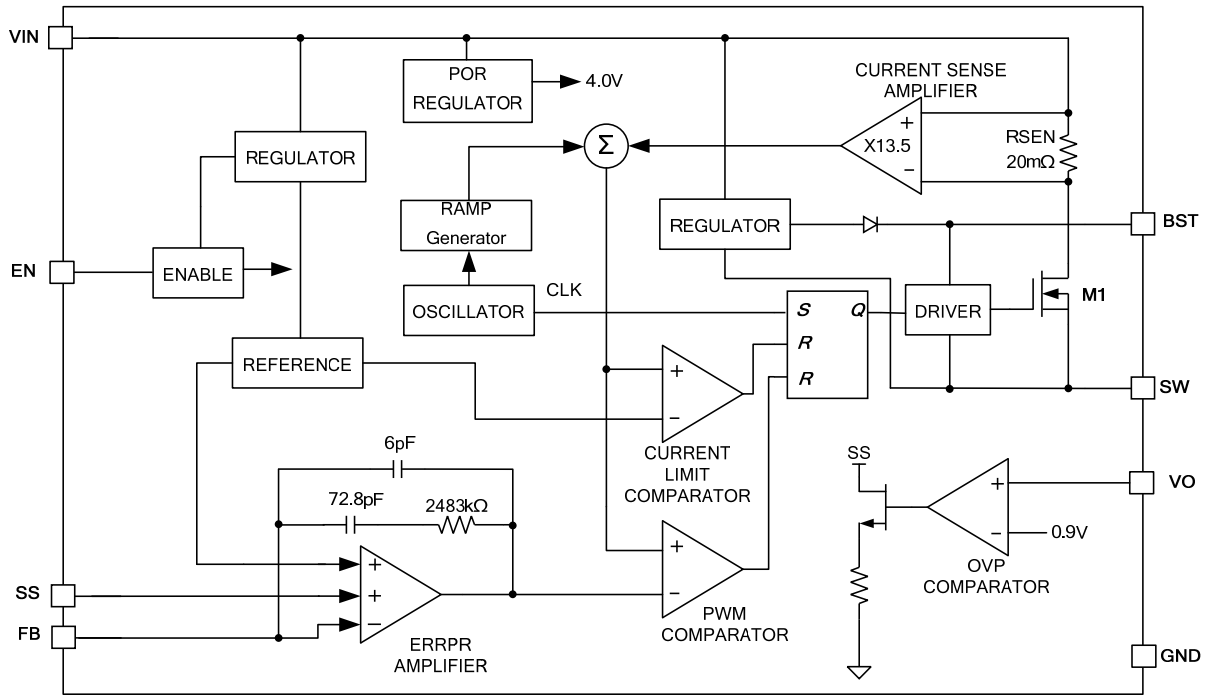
VIN
POR REGULATOR
4.0V
CURRENT SENSE AMPLIFIER
REGULATOR
$\Sigma$
+
X13.5
−
RSEN
20mΩ
RAMP Generator
REGULATOR
BST
EN
ENABLE
OSCILLATOR
CLK
S
Q
DRIVER
M1
REFERENCE
+
−
R
R
SW
CURRENT LIMIT COMPARATOR
6pF
72.8pF
2483kΩ
SS
+
−
VO
0.9V
+
+
−
+
−
SS
FB
ERRPR AMPLIFIER
PWM COMPARATOR
OVP COMPARATOR
GND